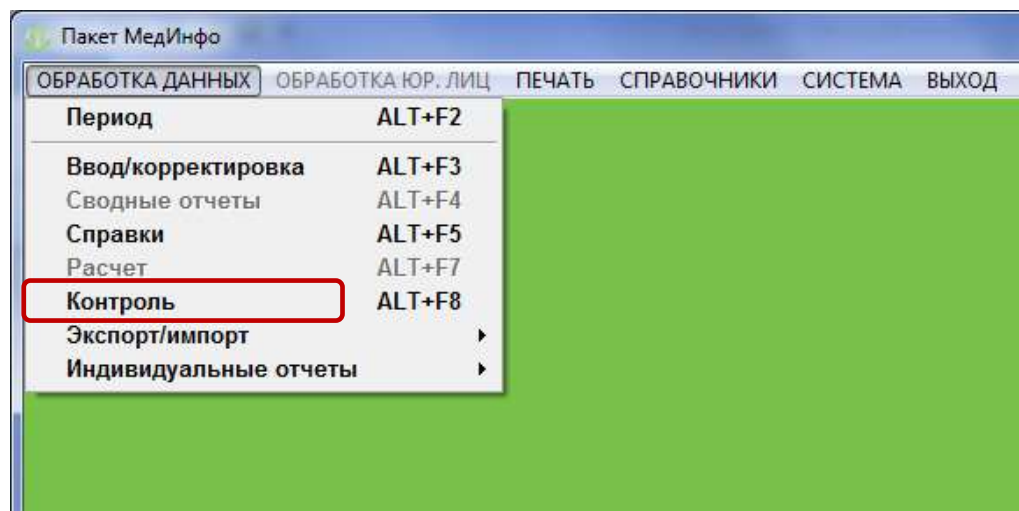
Пакет МедИнфо

ОБРАБОТКА ДАННЫХ ОБРАБОТКА ЮР. ЛИЦ ПЕЧАТЬ СПРАВОЧНИКИ СИСТЕМА ВЫХОД

Период ALT+F2
Ввод/корректировка ALT+F3
Сводные отчеты ALT+F4
Справки ALT+F5
Расчет ALT+F7
Контроль ALT+F8
Экспорт/импорт
Индивидуальные отчеты